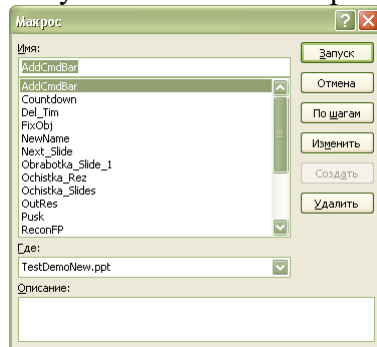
Макрос

Имя:

AddCmdBar

AddCmdBar
Countdown
Del_Tim
FixObj
NewName
Next_Slide
Obrabotka_Slide_1
Ochistka_Rez
Ochistka_Slides
OutRes
Pusk
ReconFP

Где:

TestDemoNew.ppt

Описание:

Запуск
Отмена
По шагам
Изменить
Создать
Удалить